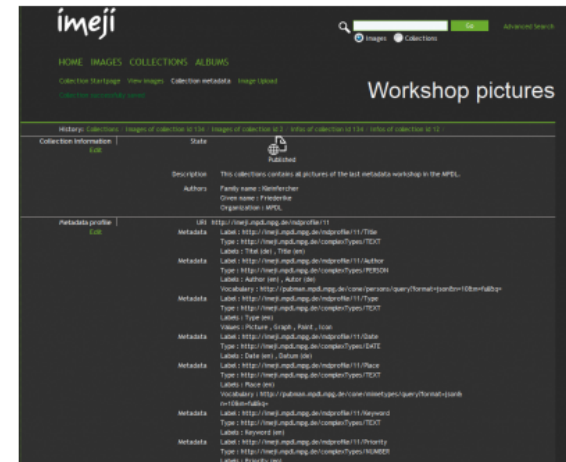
imeji

Go Advanced Search
Images Collections

HOME IMAGES COLLECTIONS ALBUMS

Collection Startpage View Images Collection metadata Image Upload

Collection successfully saved

Workshop pictures

History: Collections | Images of collection id 134 | Images of collection id 2 | Infos of collection id 134 | Infos of collection id 12

Collection Information
Edit

State
Published

Description This collections contains all pictures of the last metadata workshop in the MPDL.

Authors Family name : Kleinfercher
Given name : Friederike
Organization : MPDL

Metadata profile
Edit

URI http://imeji.mpdl.mpg.de/mdprofile/11

Metadata Label : http://imeji.mpdl.mpg.de/mdprofile/11/Title
Type : http://imeji.mpdl.mpg.de/complexTypes/TEXT
Labels : Titel (de) , Title (en)

Metadata Label : http://imeji.mpdl.mpg.de/mdprofile/11/Author
Type : http://imeji.mpdl.mpg.de/complexTypes/PERSON
Labels : Author (en) , Autor (de)
Vocabulary : http://pubman.mpdl.mpg.de/cone/persons/query?format=json&n=10&m=full&q=

Metadata Label : http://imeji.mpdl.mpg.de/mdprofile/11/Type
Type : http://imeji.mpdl.mpg.de/complexTypes/TEXT
Labels : Type (en)
Values : Picture , Graph , Paint , Icon

Metadata Label : http://imeji.mpdl.mpg.de/mdprofile/11/Date
Type : http://imeji.mpdl.mpg.de/complexTypes/DATE
Labels : Date (en) , Datum (de)

Metadata Label : http://imeji.mpdl.mpg.de/mdprofile/11/Place
Type : http://imeji.mpdl.mpg.de/complexTypes/TEXT
Labels : Place (en)
Vocabulary : http://pubman.mpdl.mpg.de/cone/mimetypes/query?format=json&n=10&m=full&q=

Metadata Label : http://imeji.mpdl.mpg.de/mdprofile/11/Keyword
Type : http://imeji.mpdl.mpg.de/complexTypes/TEXT
Labels : Keyword (en)

Metadata Label : http://imeji.mpdl.mpg.de/mdprofile/11/Priority
Type : http://imeji.mpdl.mpg.de/complexTypes/NUMBER
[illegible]